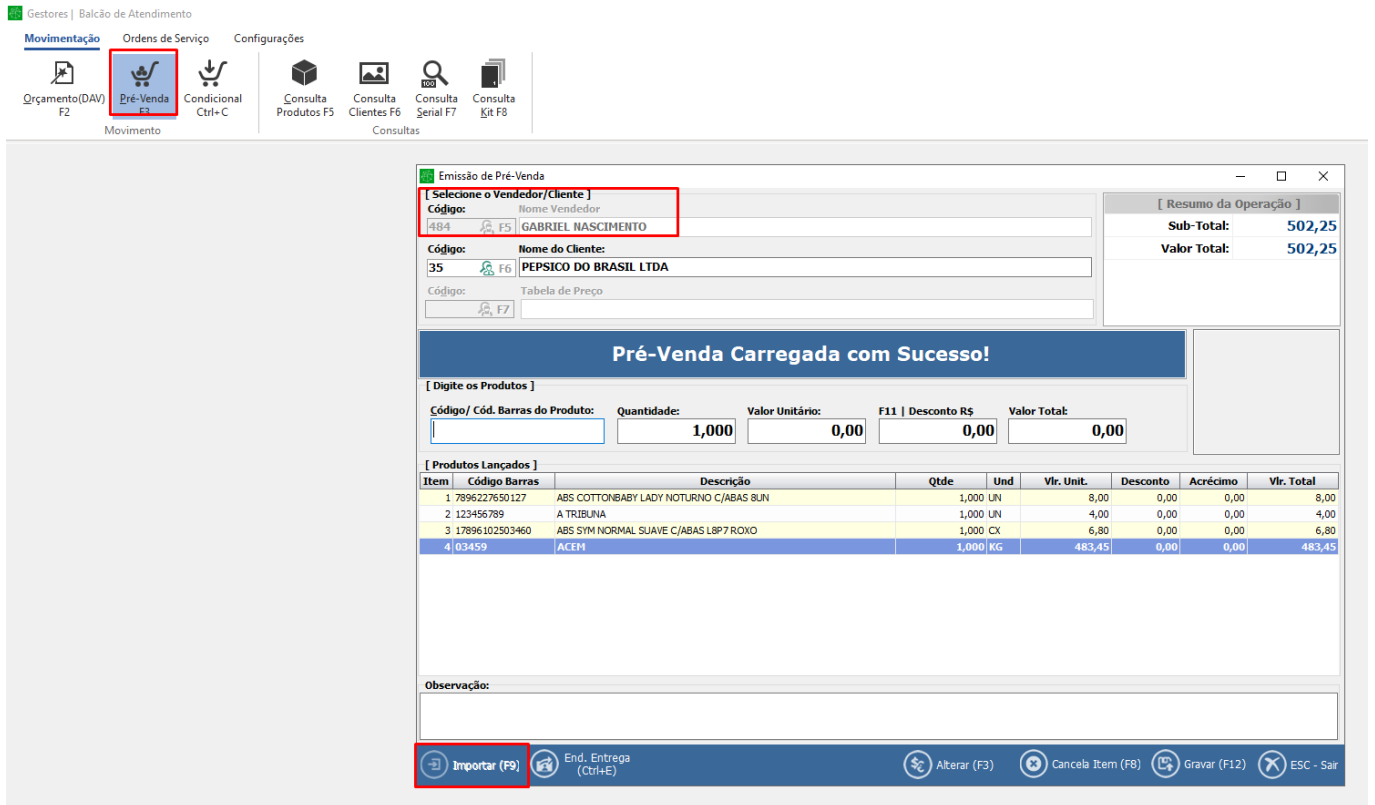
Gestores | Balcão de Atendimento

Movimentação Ordens de Serviço Configurações

Orçamento(DAV) F2
Pré-Venda F3
Condicional Ctrl+C
Movimento
Consulta Produtos F5
Consulta Clientes F6
Consulta Serial F7
Consulta Kit F8
Consultas

Emissão de Pré-Venda

[ Selecione o Vendedor/Cliente ]
Código: Nome Vendedor
484 F5 GABRIEL NASCIMENTO
Código: Nome do Cliente:
35 F6 PEPSICO DO BRASIL LTDA
Código: Tabela de Preço
F7

[ Resumo da Operação ]
Sub-Total: 502,25
Valor Total: 502,25

Pré-Venda Carregada com Sucesso!

[ Digite os Produtos ]
Código/ Cód. Barras do Produto: Quantidade: 1,000 Valor Unitário: 0,00 F11 | Desconto R$ 0,00 Valor Total: 0,00

[ Produtos Lançados ]

| Item | Código Barras | Descrição | Qtde | Und | Vlr. Unit. | Desconto | Acréscimo | Vlr. Total |
|---|---|---|---|---|---|---|---|---|
| 1 | 7896227650127 | ABS COTTONBABY LADY NOTURNO C/ABAS 8UN | 1,000 | UN | 8,00 | 0,00 | 0,00 | 8,00 |
| 2 | 123456789 | A TRIBUNA | 1,000 | UN | 4,00 | 0,00 | 0,00 | 4,00 |
| 3 | 17896102503460 | ABS SYM NORMAL SUAVE C/ABAS L8P7 ROXO | 1,000 | CX | 6,80 | 0,00 | 0,00 | 6,80 |
| 4 | 03459 | ACEM | 1,000 | KG | 483,45 | 0,00 | 0,00 | 483,45 |

Observação:

Importar (F9) End. Entrega (Ctrl+E) Alterar (F3) Cancela Item (F8) Gravar (F12) ESC - Sair